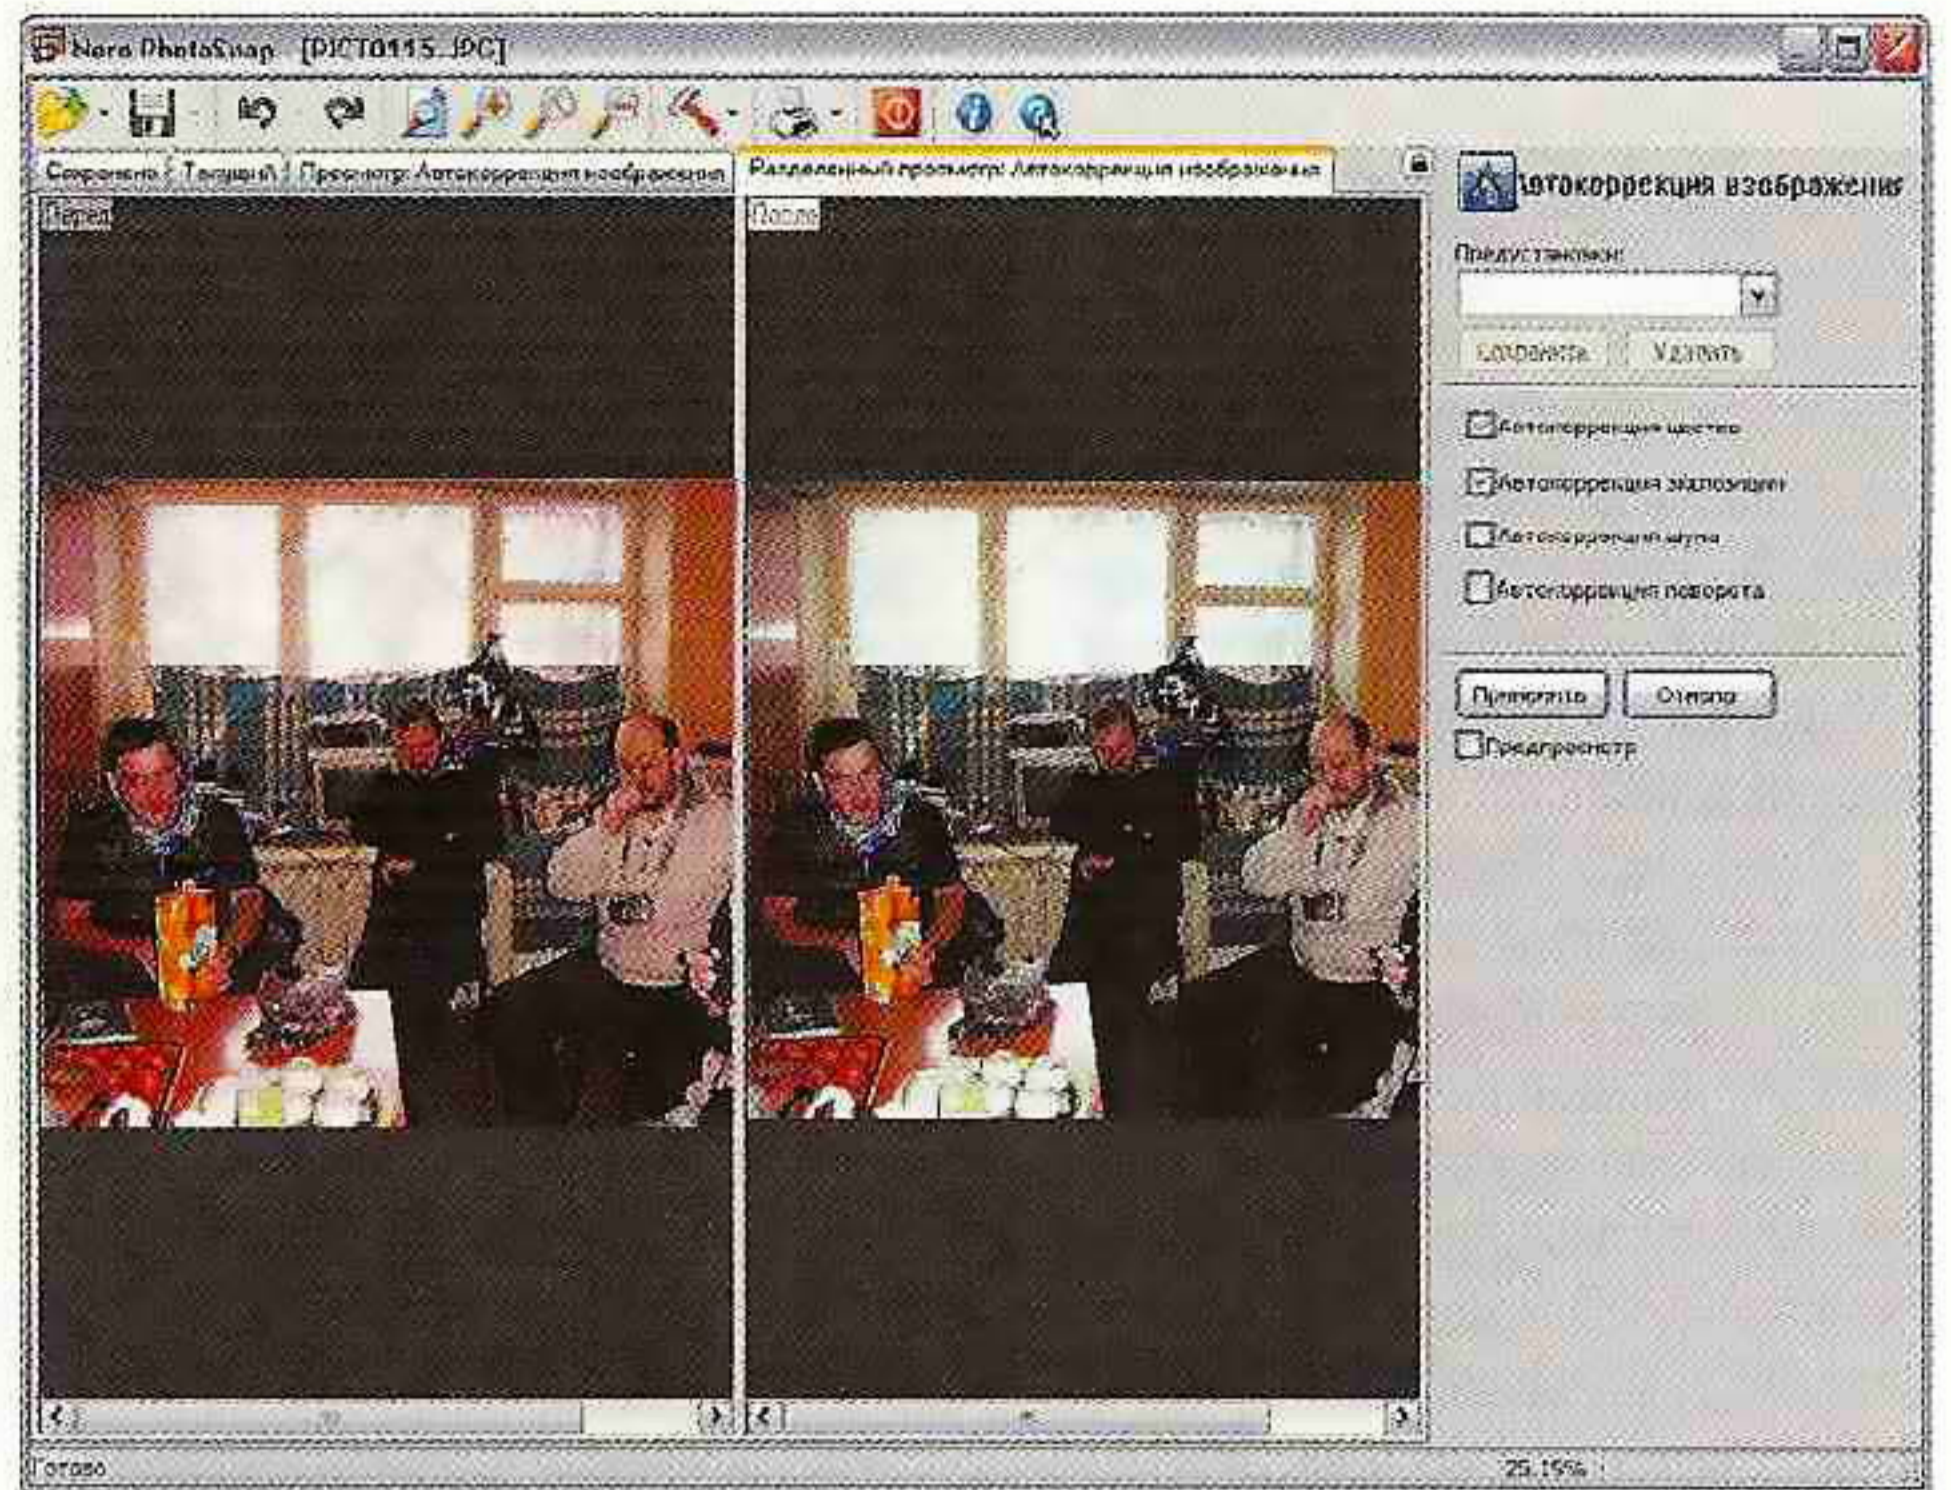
Nero PhotoSnap [PICT0115.JPG]

Сохранено | Текущий | Просмотр: Автокоррекция изображения

Разделенный просмотр: Автокоррекция изображения

Перед

После

Автокоррекция изображения

Предустановки:

Сохранить

Удалить

Автокоррекция цветов

Автокоррекция экспозиции

Автокоррекция шума

Автокоррекция поворота

Применить

Отмена

Предпросмотр

Готово

25.19%